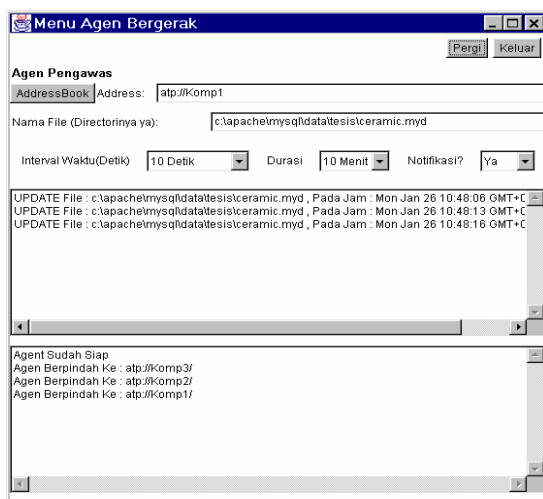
Menu Agen Bergerak

Pergi Keluar

Agen Pengawas

AddressBook Address: atp://Komp1

Nama File (Directorinya ya): c:\apache\mysql\data\tesis\ceramic.myd

Interval Waktu(Detik) 10 Detik Durasi 10 Menit Notifikasi? Ya

UPDATE File : c:\apache\mysql\data\tesis\ceramic.myd , Pada Jam : Mon Jan 26 10:48:06 GMT+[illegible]
UPDATE File : c:\apache\mysql\data\tesis\ceramic.myd , Pada Jam : Mon Jan 26 10:48:13 GMT+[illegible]
UPDATE File : c:\apache\mysql\data\tesis\ceramic.myd , Pada Jam : Mon Jan 26 10:48:16 GMT+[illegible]

Agent Sudah Siap
Agen Berpindah Ke : atp://Komp3/
Agen Berpindah Ke : atp://Komp2/
Agen Berpindah Ke : atp://Komp1/